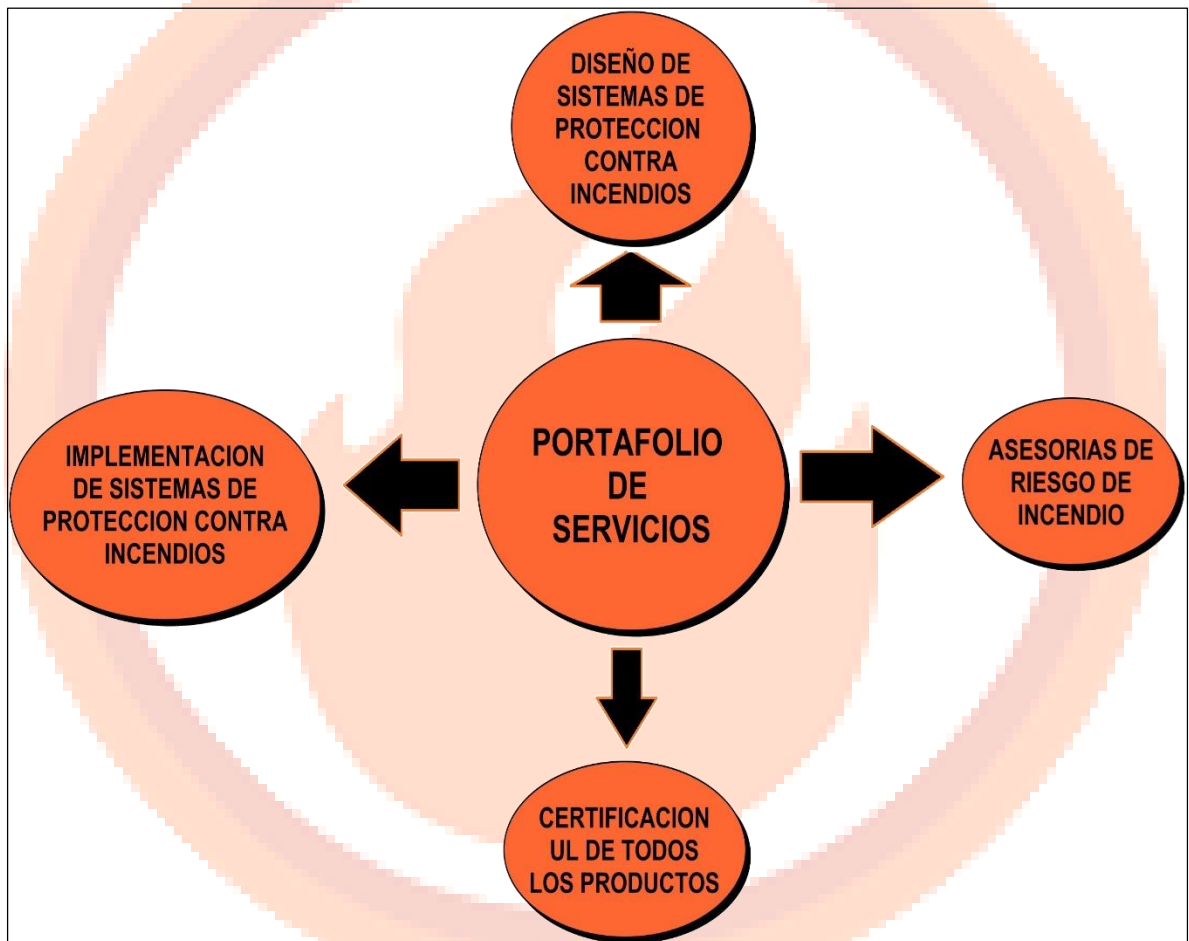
DISEÑO DE SISTEMAS DE PROTECCION CONTRA INCENDIOS

IMPLEMENTACION DE SISTEMAS DE PROTECCION CONTRA INCENDIOS

PORTAFOLIO DE SERVICIOS

ASESORIAS DE RIESGO DE INCENDIO

CERTIFICACION UL DE TODOS LOS PRODUCTOS